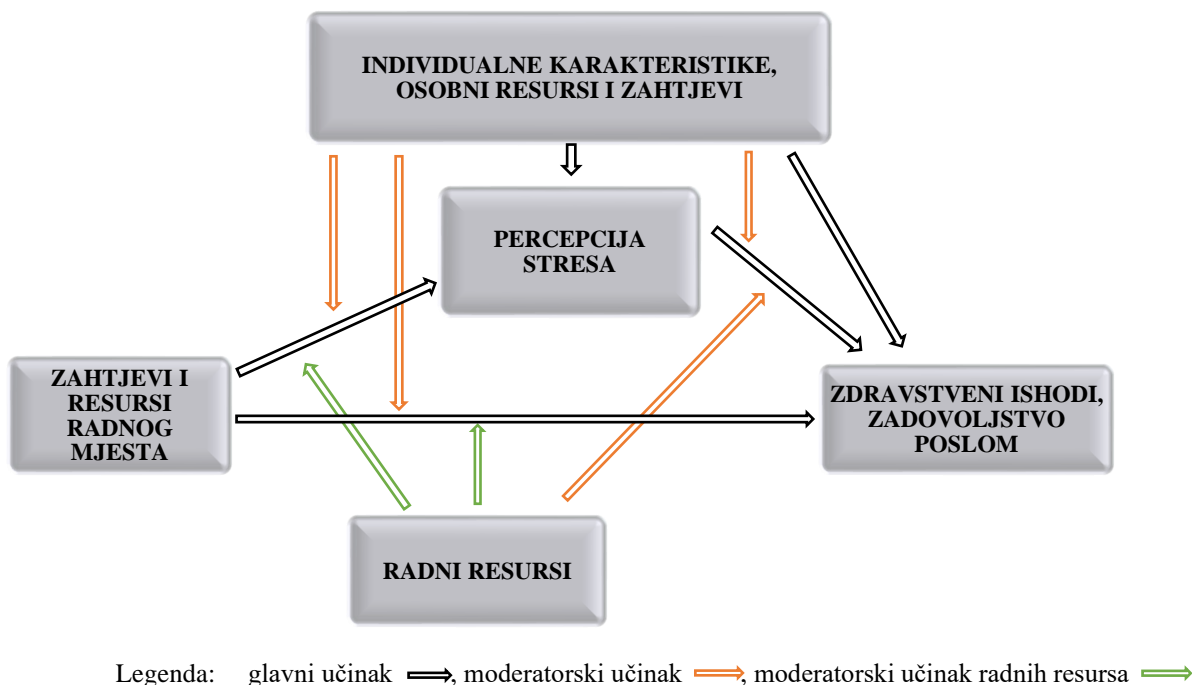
INDIVIDUALNE KARAKTERISTIKE, OSOBNI RESURSI I ZAHTJEVI

PERCEPCIJA STRESA

ZAHTJEVI I RESURSI RADNOG MJESTA

ZDRAVSTVENI ISHODI, ZADOVOLJSTVO POSLOM

RADNI RESURSI

Legenda: glavni učinak ⟹, moderatorski učinak ⟹, moderatorski učinak radnih resursa ⟹